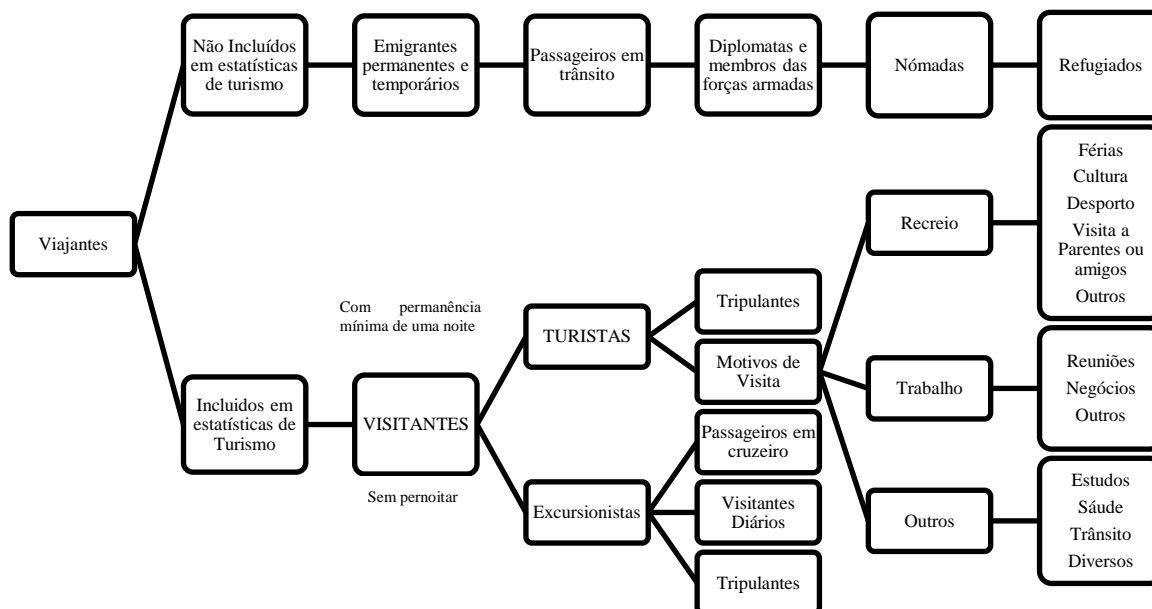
Viajantes

Não Incluídos em estatísticas de turismo

Emigrantes permanentes e temporários

Passageiros em trânsito

Diplomatas e membros das forças armadas

Nómadas

Refugiados

Incluidos em estatísticas de Turismo

VISITANTES

Com permanência mínima de uma noite

Sem pernoitar

TURISTAS

Excursionistas

Tripulantes

Motivos de Visita

Passageiros em cruzeiro

Visitantes Diários

Tripulantes

Recreio

Trabalho

Outros

Férias
Cultura
Desporto
Visita a Parentes ou amigos
Outros

Reuniões
Negócios
Outros

Estudos
Sáude
Trânsito
Diversos